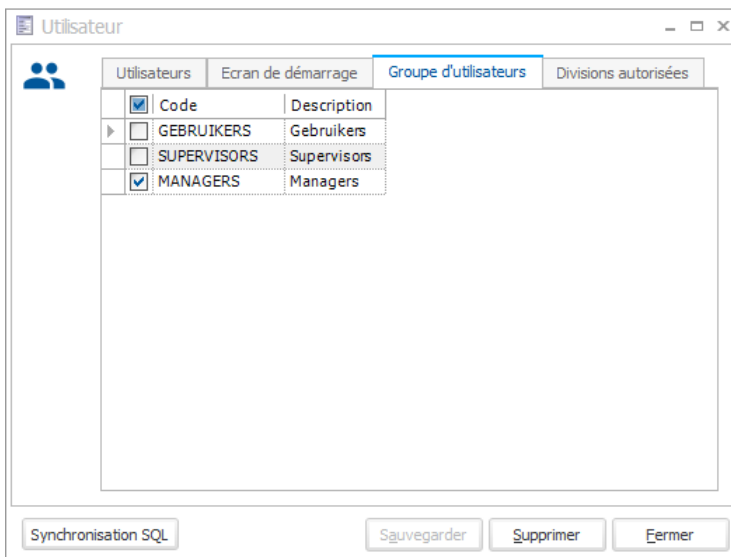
Utilisateur

Utilisateurs | Ecran de démarrage | Groupe d'utilisateurs | Divisions autorisées

| | Code | Description |
|---|---|---|
| ☐ | GEBRUIKERS | Gebruikers |
| ☐ | SUPERVISORS | Supervisors |
| ☑ | MANAGERS | Managers |

Synchronisation SQL

Sauvegarder

Supprimer

Fermer